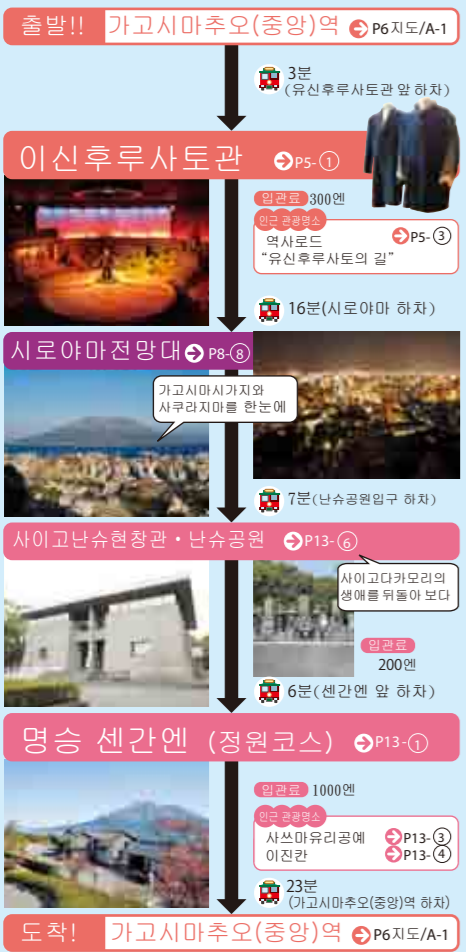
출발!! 가고시마추오(중앙)역 P6지도/A-1

3분
(유신후루사토관 앞 하차)

이신후루사토관 P5-①

입관료 300엔

인근 관광명소
역사로드
"유신후루사토의 길" P5-③

16분(시로야마 하차)

시로야마전망대 P8-⑧

가고시마시가지와
사쿠라지마를 한눈에

7분(난슈공원입구 하차)

사이고난슈현창관 • 난슈공원 P13-⑥

사이고다카모리의
생애를 뒤돌아 보다

입관료
200엔

6분(센간엔 앞 하차)

명승 센간엔 (정원코스) P13-①

입관료 1000엔

인근 관광명소
사쓰마유리공예 P13-③
이진칸 P13-④

23분
(가고시마추오(중앙)역 하차)

도착! 가고시마추오(중앙)역 P6지도/A-1